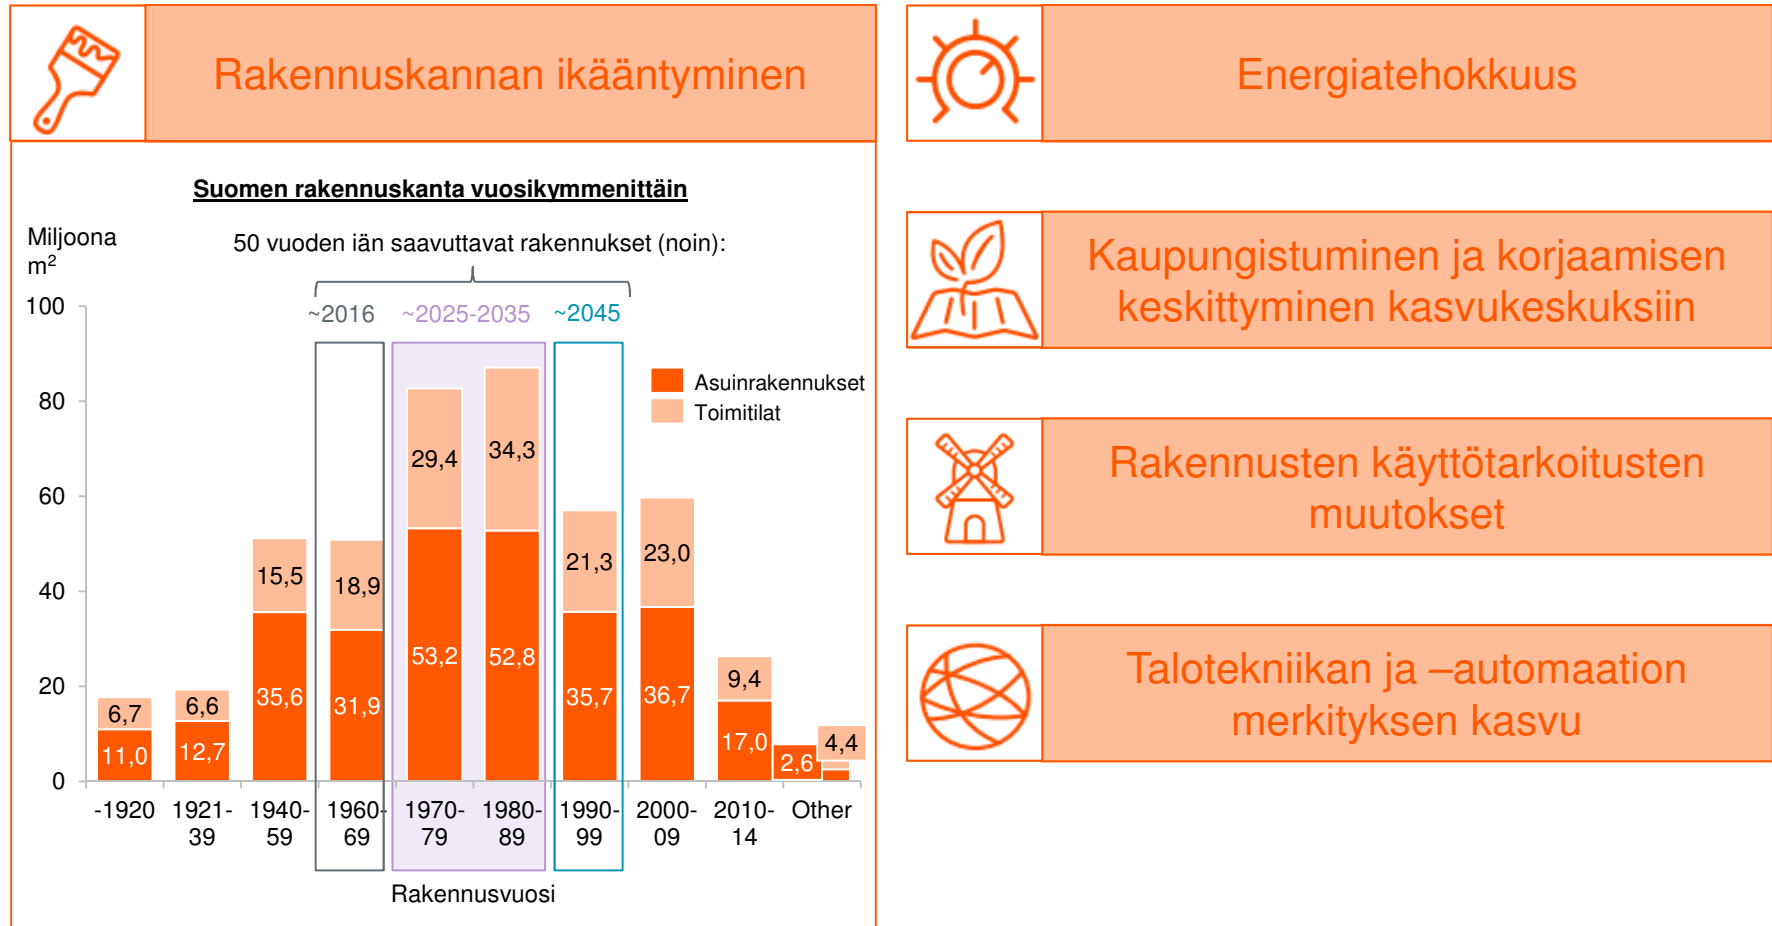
Rakennuskannan ikääntyminen

Suomen rakennuskanta vuosikymmenittäin

Miljoona $m^2$

50 vuoden iän saavuttavat rakennukset (noin):

~2016 ~2025-2035 ~2045

Asuinrakennukset
Toimitilat

100
80
60
40
20
0

| Rakennusvuosi | Asuinrakennukset | Toimitilat |
|---|---|---|
| -1920 | 11,0 | 6,7 |
| 1921-39 | 12,7 | 6,6 |
| 1940-59 | 35,6 | 15,5 |
| 1960-69 | 31,9 | 18,9 |
| 1970-79 | 53,2 | 29,4 |
| 1980-89 | 52,8 | 34,3 |
| 1990-99 | 35,7 | 21,3 |
| 2000-09 | 36,7 | 23,0 |
| 2010-14 | 17,0 | 9,4 |
| Other | 2,6 | 4,4 |

Rakennusvuosi

Energiatehokkuus

Kaupungistuminen ja korjaamisen keskittyminen kasvukeskuksiin

Rakennusten käyttötarkoitusten muutokset

Talotekniikan ja –automaation merkityksen kasvu